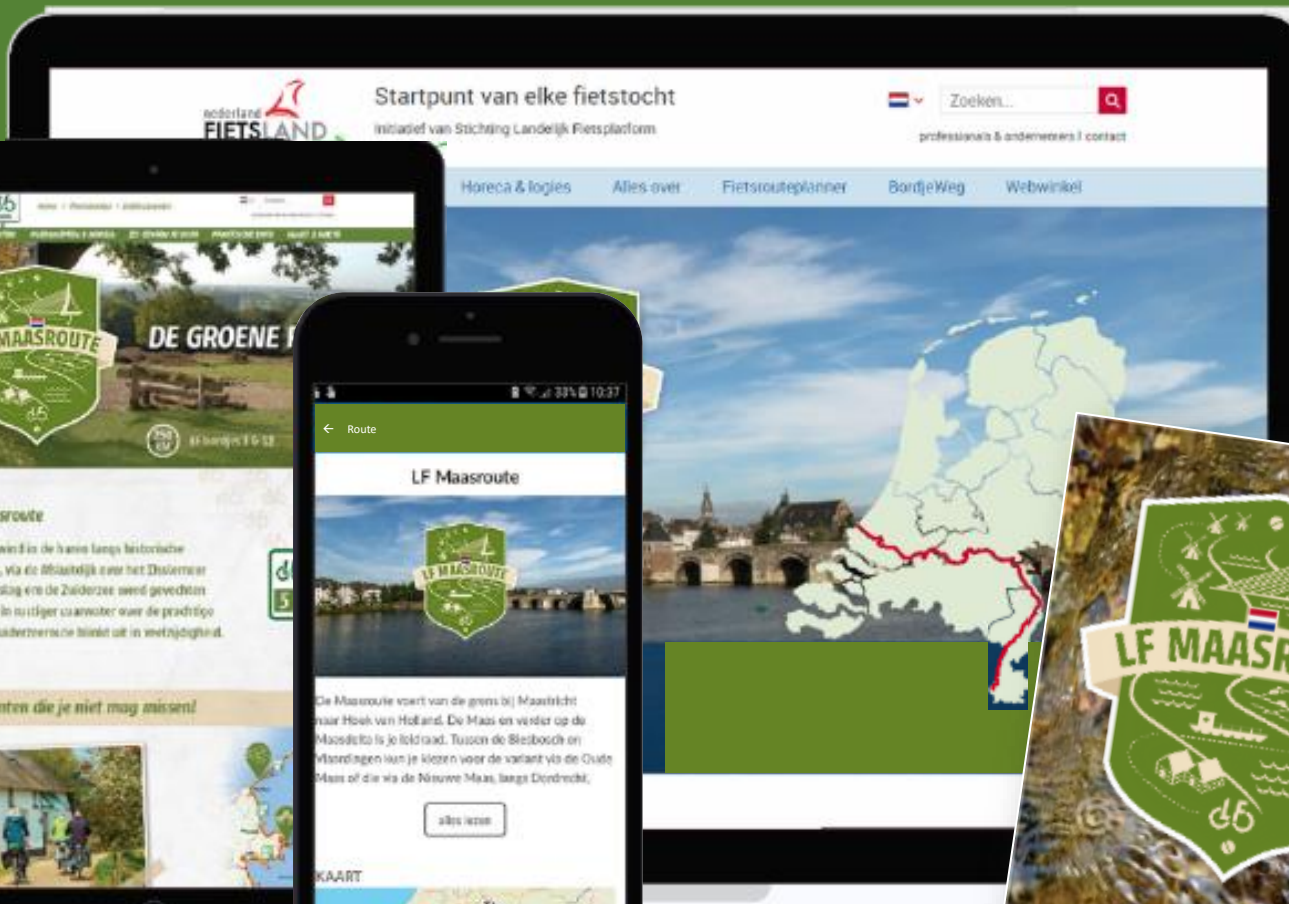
nederland FIETSLAND

Startpunt van elke fietstocht

Initiatief van Stichting Landelijk Fietsplatform

Zoeken...

professionals & ondernemers | contact

Horeca & logies

Alles over

Fietsrouteplanner

BordjeWeg

Webwinkel

MAASROUTE

DE GROENE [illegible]

asroute

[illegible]

nten die je niet mag missen!

10:37

Route

LF Maasroute

LF MAASROUTE

De Maasroute voert van de grens bij Maastricht naar Hoek van Holland. De Maas en verder op de Maasdelta is je leidraad. Tussen de Biesbosch en Vlaardingen kun je kiezen voor de variant via de Oude Maas of die via de Nieuwe Maas, langs Dordrecht.

alles lezen

KAART

LF MAASR